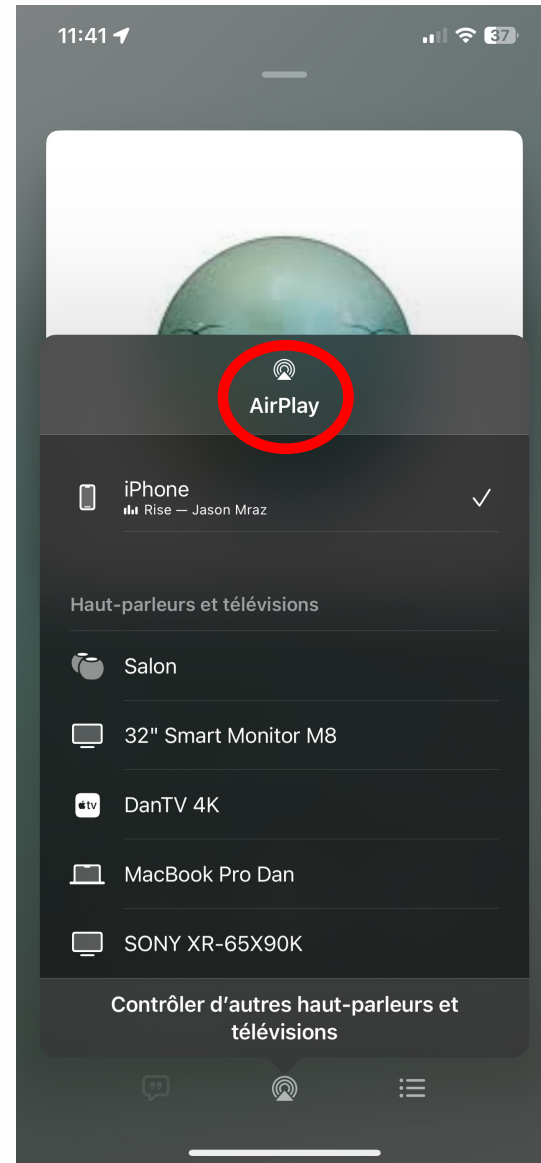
11:41

37

AirPlay

iPhone
Rise — Jason Mraz

✓

Haut-parleurs et télévisions

Salon

32" Smart Monitor M8

tv

DanTV 4K

MacBook Pro Dan

SONY XR-65X90K

Contrôler d'autres haut-parleurs et télévisions